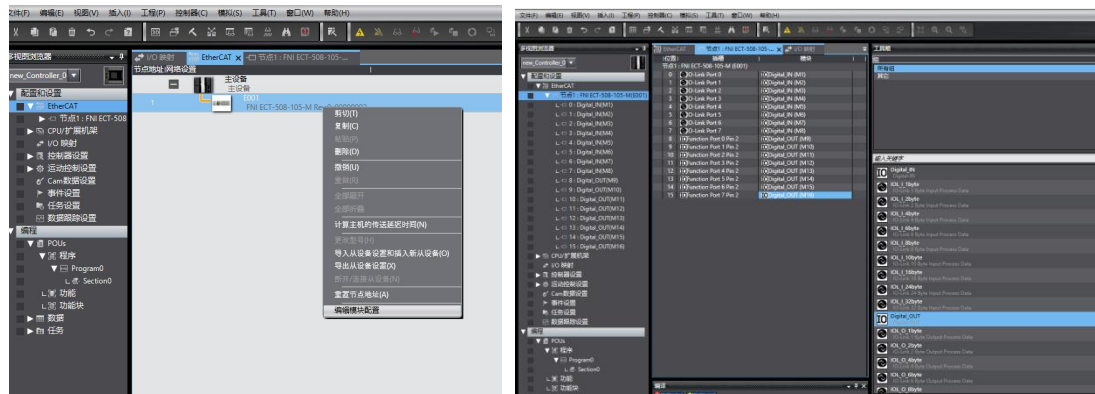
文件(F) 编辑(E) 视图(V) 插入(I) 工程(P) 控制器(C) 模拟(S) 工具(T) 窗口(W) 帮助(H)

多视图浏览器
new_Controller_0
配置和设置
EtherCAT
节点1 : FNI ECT-508
CPU/扩展机架
I/O 映射
控制器设置
运动控制设置
Cam数据设置
事件设置
任务设置
数据跟踪设置
编程
POUs
程序
Program0
Section0
功能
功能块
数据
任务

I/O 映射
EtherCAT
节点1 : FNI ECT-508-105-...
节点地址 网络设置
主设备
主设备
E001
1
FNI ECT-508-105-M Rev:0x00000002

剪切(T)
复制(C)
粘贴(P)
删除(D)
撤销(U)
重做(R)
全部展开
全部折叠
计算主机的传送延迟时间(N)
更改型号(H)
导入从设备设置和插入新从设备(O)
导出从设备设置(X)
断开/连接从设备(Y)
重置节点地址(A)
编辑模块配置

文件(F) 编辑(E) 视图(V) 插入(I) 工程(P) 控制器(C) 模拟(S) 工具(T) 窗口(W) 帮助(H)

多视图浏览器
new_Controller_0
配置和设置
EtherCAT
节点1 : FNI ECT-508-105-M (E001)
0 : Digital_IN(M1)
1 : Digital_IN(M2)
2 : Digital_IN(M3)
3 : Digital_IN(M4)
4 : Digital_IN(M5)
5 : Digital_IN(M6)
6 : Digital_IN(M7)
7 : Digital_IN(M8)
8 : Digital_OUT(M9)
9 : Digital_OUT(M10)
10 : Digital_OUT(M11)
11 : Digital_OUT(M12)
12 : Digital_OUT(M13)
13 : Digital_OUT(M14)
14 : Digital_OUT(M15)
15 : Digital_OUT(M16)
CPU/扩展机架
I/O 映射
控制器设置
运动控制设置
Cam数据设置
事件设置
任务设置
数据跟踪设置
编程
POUs
程序
Program0
Section0
功能
功能块

EtherCAT
节点1 : FNI ECT-508-105-...
I/O 映射
节点1 : FNI ECT-508-105-M (E001)

| 位置 | 端口 | 模块 |
|---|---|---|
| 0 | IO-Link Port 0 | Digital_IN (M1) |
| 1 | IO-Link Port 1 | Digital_IN (M2) |
| 2 | IO-Link Port 2 | Digital_IN (M3) |
| 3 | IO-Link Port 3 | Digital_IN (M4) |
| 4 | IO-Link Port 4 | Digital_IN (M5) |
| 5 | IO-Link Port 5 | Digital_IN (M6) |
| 6 | IO-Link Port 6 | Digital_IN (M7) |
| 7 | IO-Link Port 7 | Digital_IN (M8) |
| 8 | Function Port 0 Pin 2 | Digital_OUT (M9) |
| 9 | Function Port 1 Pin 2 | Digital_OUT (M10) |
| 10 | Function Port 2 Pin 2 | Digital_OUT (M11) |
| 11 | Function Port 3 Pin 2 | Digital_OUT (M12) |
| 12 | Function Port 4 Pin 2 | Digital_OUT (M13) |
| 13 | Function Port 5 Pin 2 | Digital_OUT (M14) |
| 14 | Function Port 6 Pin 2 | Digital_OUT (M15) |
| 15 | Function Port 7 Pin 2 | Digital_OUT (M16) |

工具箱
所有组
其它

输入关键字
Digital_IN
Digital In
IOL_I_1byte
IO-Link 1 Byte Input Process Data
IOL_I_2byte
IO-Link 2 Byte Input Process Data
IOL_I_4byte
IO-Link 4 Byte Input Process Data
IOL_I_6byte
IO-Link 6 Byte Input Process Data
IOL_I_8byte
IO-Link 8 Byte Input Process Data
IOL_I_10byte
IO-Link 10 Byte Input Process Data
IOL_I_16byte
IO-Link 16 Byte Input Process Data
IOL_I_24byte
IO-Link 24 Byte Input Process Data
IOL_I_32byte
IO-Link 32 Byte Input Process Data
Digital_OUT
Digital Out
IOL_O_1byte
IO-Link 1 Byte Output Process Data
IOL_O_2byte
IO-Link 2 Byte Output Process Data
IOL_O_4byte
IO-Link 4 Byte Output Process Data
IOL_O_6byte
IO-Link 6 Byte Output Process Data
IOL_O_8byte

编译